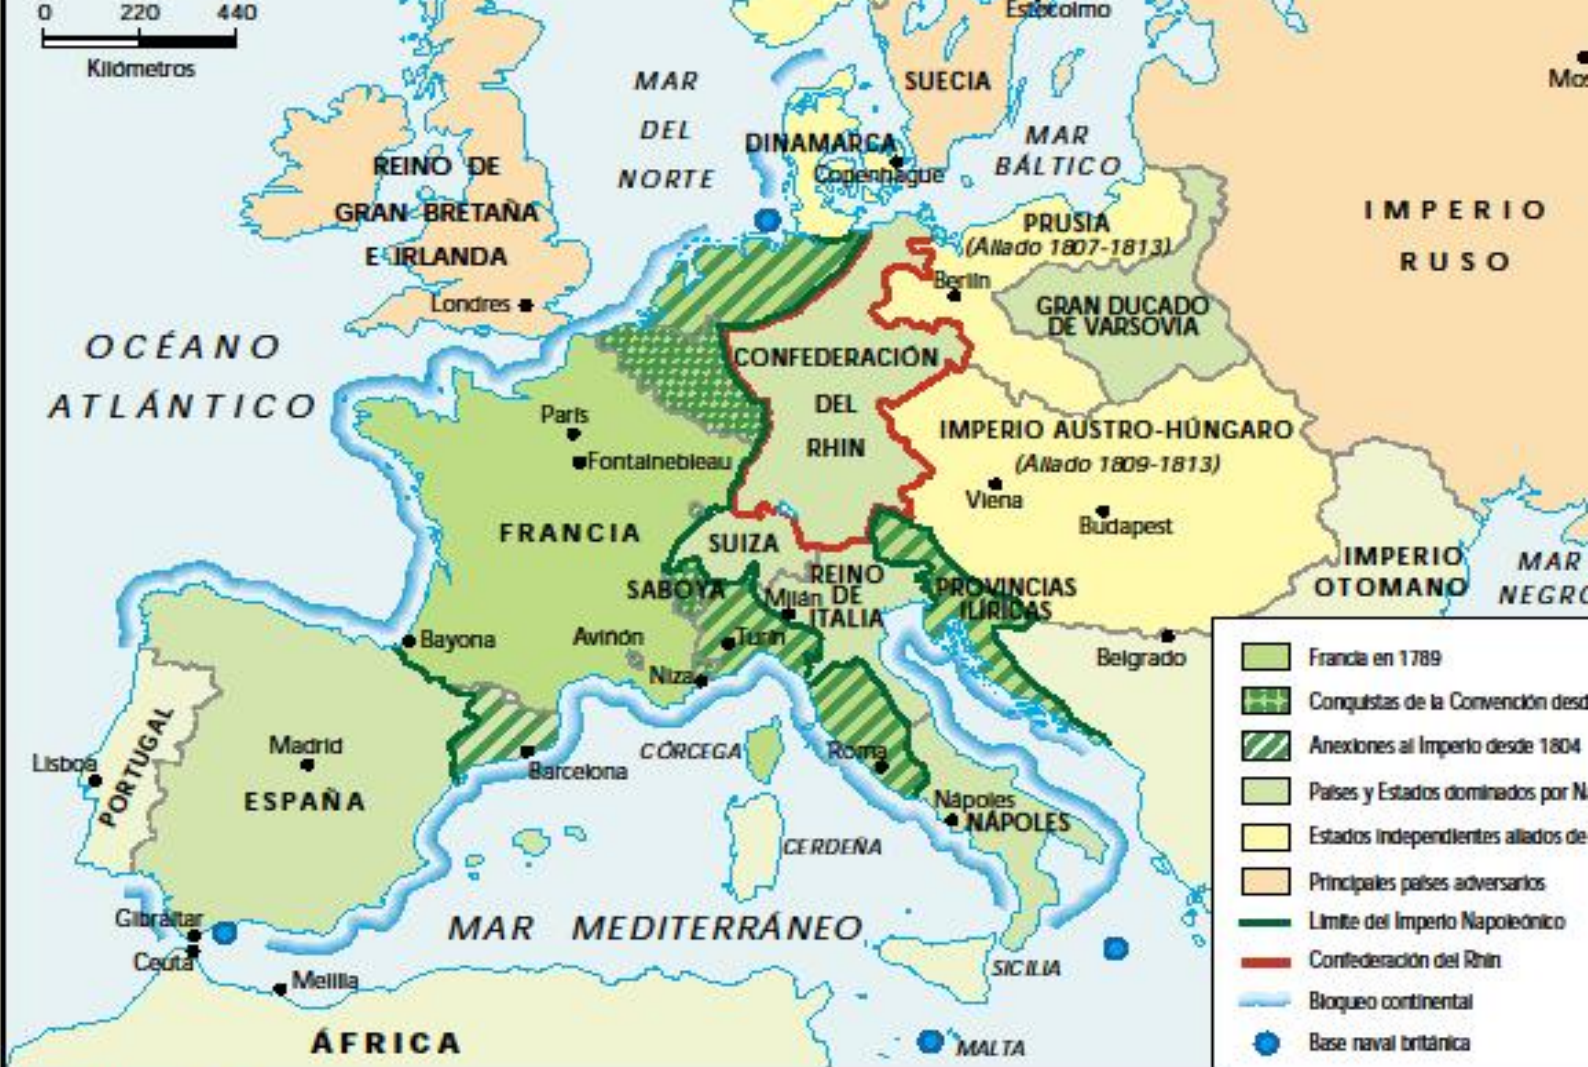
0 220 440
Kilómetros

MAR DEL NORTE
SUECIA
Estocolmo
Mos
DINAMARCA
Copenhague
MAR BÁLTICO
REINO DE GRAN BRETAÑA E IRLANDA
Londres
PRUSIA (Aliado 1807-1813)
IMPERIO RUSO
Berlín
GRAN DUCADO DE VARSOVIA
OCÉANO ATLÁNTICO
CONFEDERACIÓN DEL RHIN
París
Fontainebleau
IMPERIO AUSTRO-HÚNGARO (Aliado 1809-1813)
Viena
Budapest
FRANCIA
SUIZA
SABOYA
REINO DE ITALIA
Milán
PROVINCIAS ILÍRICAS
IMPERIO OTOMANO
MAR NEGRO
Bayona
Avinón
Turín
Niza
Belgrado
PORTUGAL
Lisboa
Madrid
ESPAÑA
Barcelona
CÓRCEGA
Roma
Nápoles
NÁPOLES
CERDEÑA
Gibraltar
Ceuta
Melilla
MAR MEDITERRÁNEO
SICILIA
ÁFRICA
MALTA

Francia en 1789
Conquistas de la Convención desd
Anexiones al Imperio desde 1804
Países y Estados dominados por N
Estados independientes aliados de
Principales países adversarios
Límite del Imperio Napoleónico
Confederación del Rhin
Bloqueo continental
Base naval británica